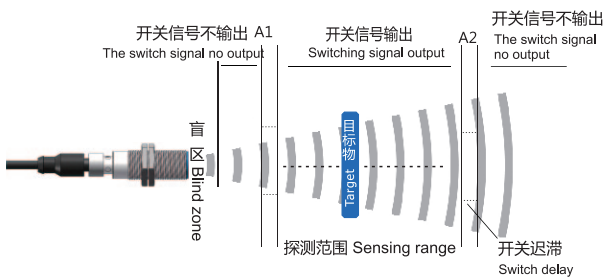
开关信号不输出
The switch signal no output

A1

开关信号输出
Switching signal output

A2

开关信号不输出
The switch signal no output

盲区 Blind zone

目标物
Target

探测范围 Sensing range

开关迟滞
Switch delay